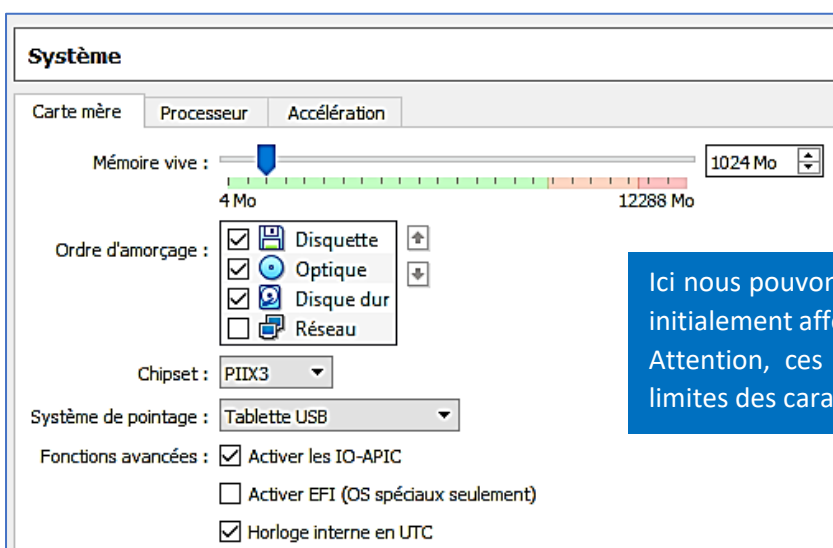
Système

Carte mère | Processeur | Accélération

Mémoire vive : 1024 Mo

4 Mo 12288 Mo

Ordre d'amorçage : ☑ Disquette ☑ Optique ☑ Disque dur ☐ Réseau

Chipset : PIIX3

Système de pointage : Tablette USB

Fonctions avancées : ☑ Activer les IO-APIC

☐ Activer EFI (OS spéciaux seulement)

☑ Horloge interne en UTC

Ici nous pouvon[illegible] initialement aff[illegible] Attention, ces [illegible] limites des cara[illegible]